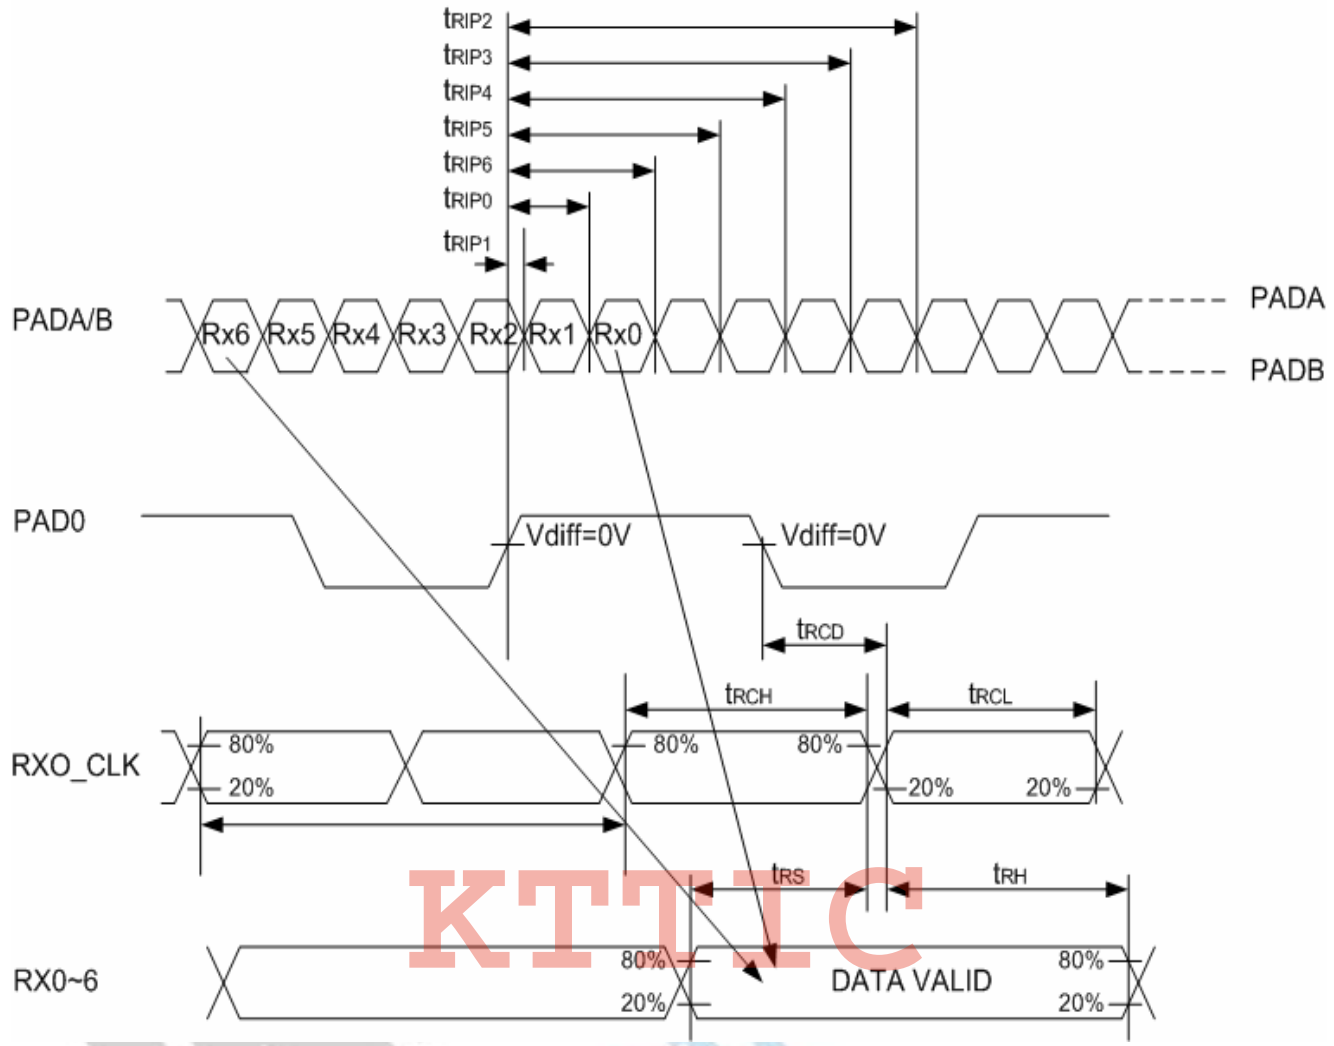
$t_{RIP2}$
$t_{RIP3}$
$t_{RIP4}$
$t_{RIP5}$
$t_{RIP6}$
$t_{RIP0}$
$t_{RIP1}$

PADA/B
Rx6 Rx5 Rx4 Rx3 Rx2 Rx1 Rx0
PADA
PADB

PAD0
Vdiff=0V
Vdiff=0V
$t_{RCD}$

$t_{RCH}$
$t_{RCL}$
RXO_CLK
80%
20%
80%
80%
20%
20%

$t_{RS}$
$t_{RH}$
KTTIC
RX0~6
80%
20%
DATA VALID
80%
20%